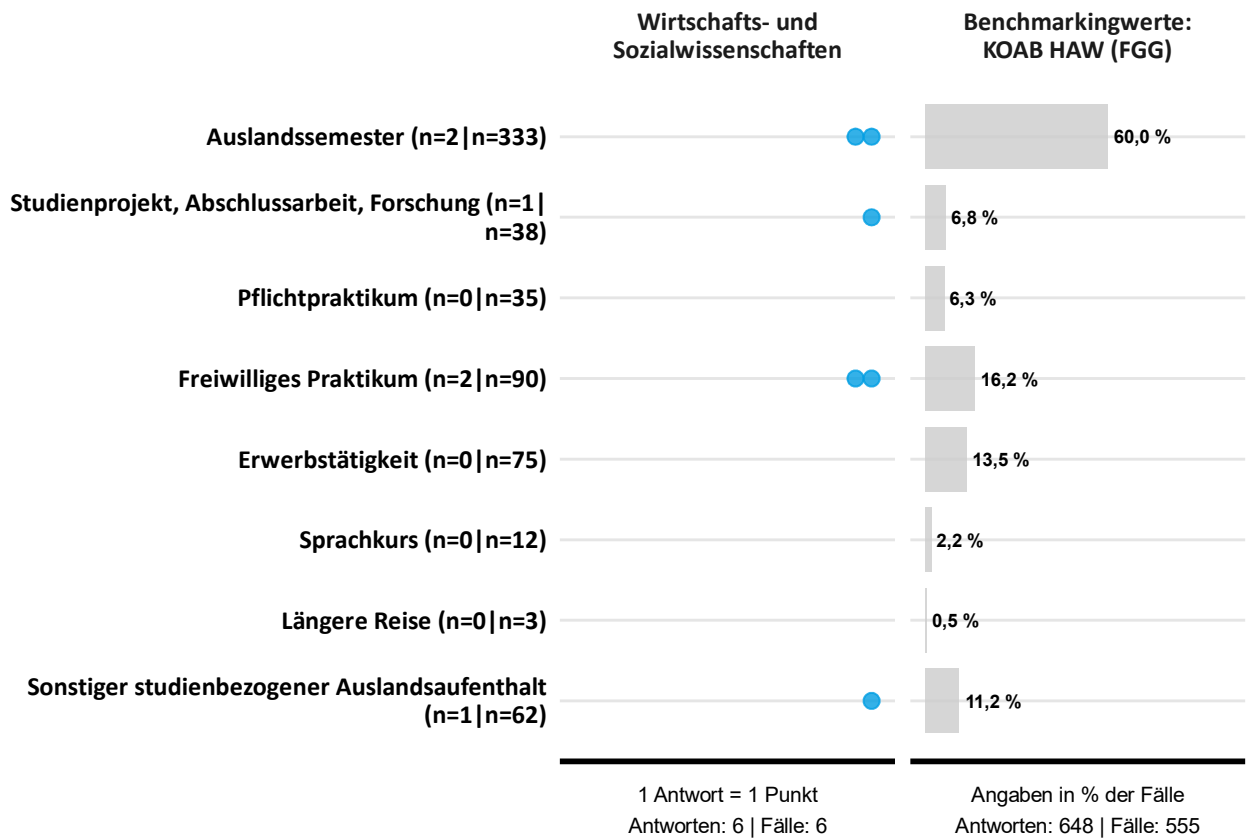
Wirtschafts- und Sozialwissenschaften

Benchmarkingwerte: KOAB HAW (FGG)

Auslandssemester (n=2|n=333)
60,0 %

Studienprojekt, Abschlussarbeit, Forschung (n=1|n=38)
6,8 %

Pflichtpraktikum (n=0|n=35)
6,3 %

Freiwilliges Praktikum (n=2|n=90)
16,2 %

Erwerbstätigkeit (n=0|n=75)
13,5 %

Sprachkurs (n=0|n=12)
2,2 %

Längere Reise (n=0|n=3)
0,5 %

Sonstiger studienbezogener Auslandsaufenthalt (n=1|n=62)
11,2 %

1 Antwort = 1 Punkt
Antworten: 6 | Fälle: 6

Angaben in % der Fälle
Antworten: 648 | Fälle: 555